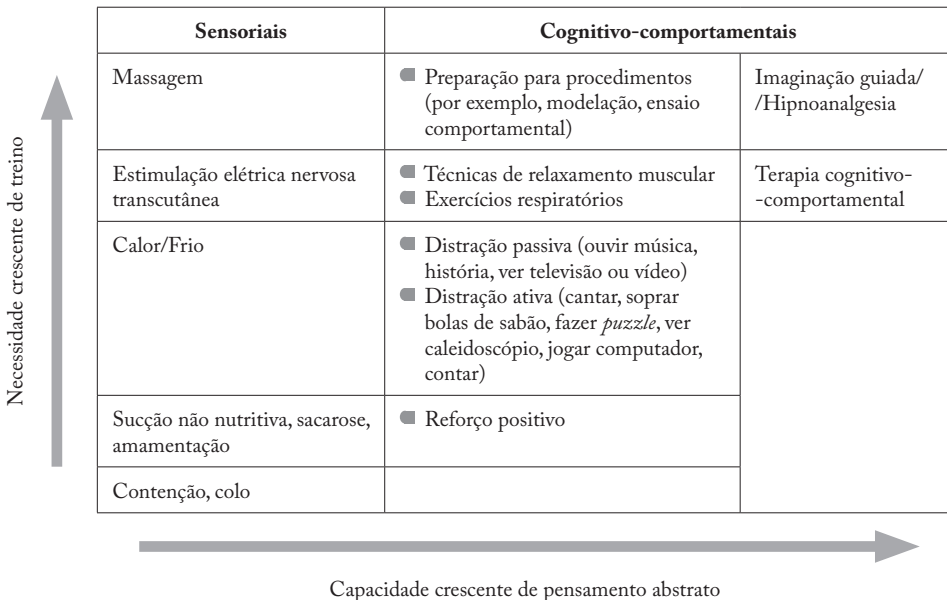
Necessidade crescente de treino

| Sensoriais | Cognitivo-comportamentais | |
|---|---|---|
| Massagem | Preparação para procedimentos (por exemplo, modelação, ensaio comportamental) | Imaginação guiada/ /Hipnoanalgesia |
| Estimulação elétrica nervosa transcutânea | Técnicas de relaxamento muscular<br>Exercícios respiratórios | Terapia cognitivo- -comportamental |
| Calor/Frio | Distração passiva (ouvir música, história, ver televisão ou vídeo)<br>Distração ativa (cantar, soprar bolas de sabão, fazer *puzzle*, ver caleidoscópio, jogar computador, contar) | |
| Sucção não nutritiva, sacarose, amamentação | Reforço positivo | |
| Contenção, colo | | |

Capacidade crescente de pensamento abstrato